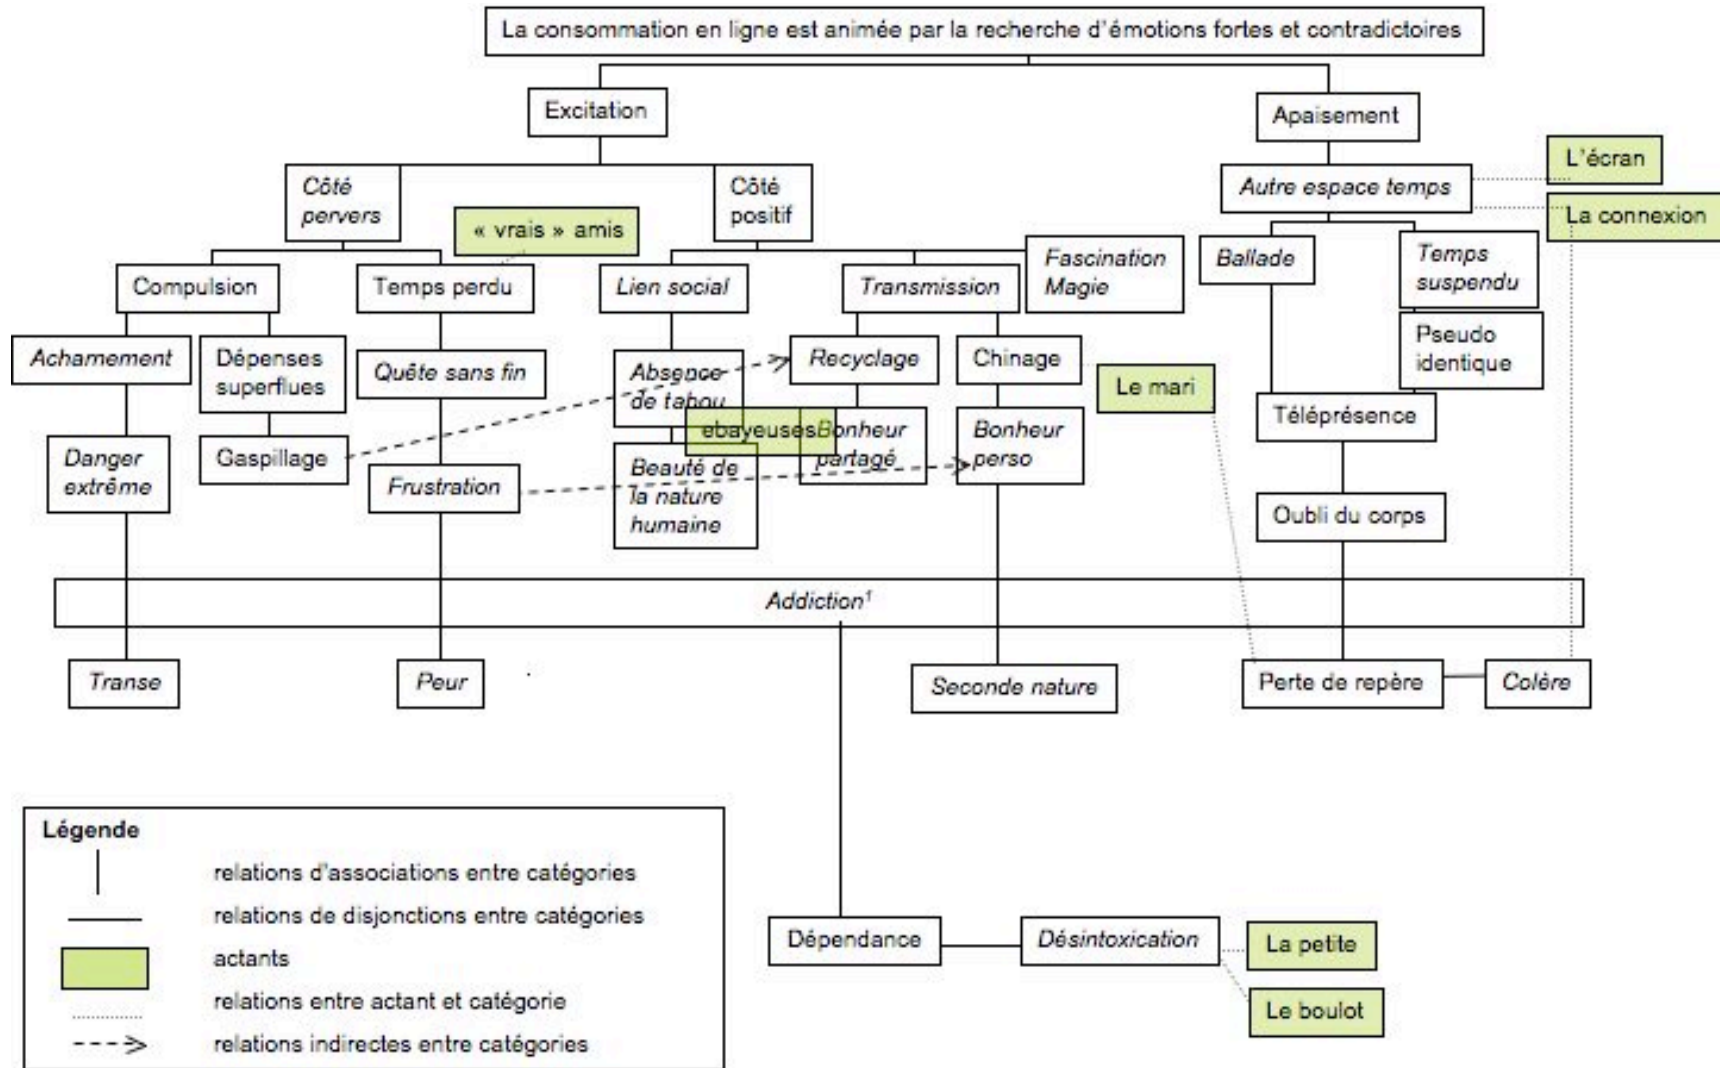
La consommation en ligne est animée par la recherche d'émotions fortes et contradictoires

Excitation

Apaisement

L'écran

Côté pervers

Côté positif

Autre espace temps

La connexion

« vrais » amis

Fascination Magie

Ballade

Temps suspendu

Compulsion

Temps perdu

Lien social

Transmission

Pseudo identique

Achamement

Dépenses superflues

Quête sans fin

Absence de tabou

Recyclage

Chinage

Le mari

Téléprésence

ebayeuses

Bonheur partagé

Bonheur perso

Danger extrême

Gaspillage

Beauté de la nature humaine

Frustration

Oubli du corps

Addiction$^1$

Transe

Peur

Seconde nature

Perte de repère

Colère

Légende

relations d'associations entre catégories

relations de disjonctions entre catégories

actants

relations entre actant et catégorie

relations indirectes entre catégories

Dépendance

Désintoxication

La petite

Le boulot